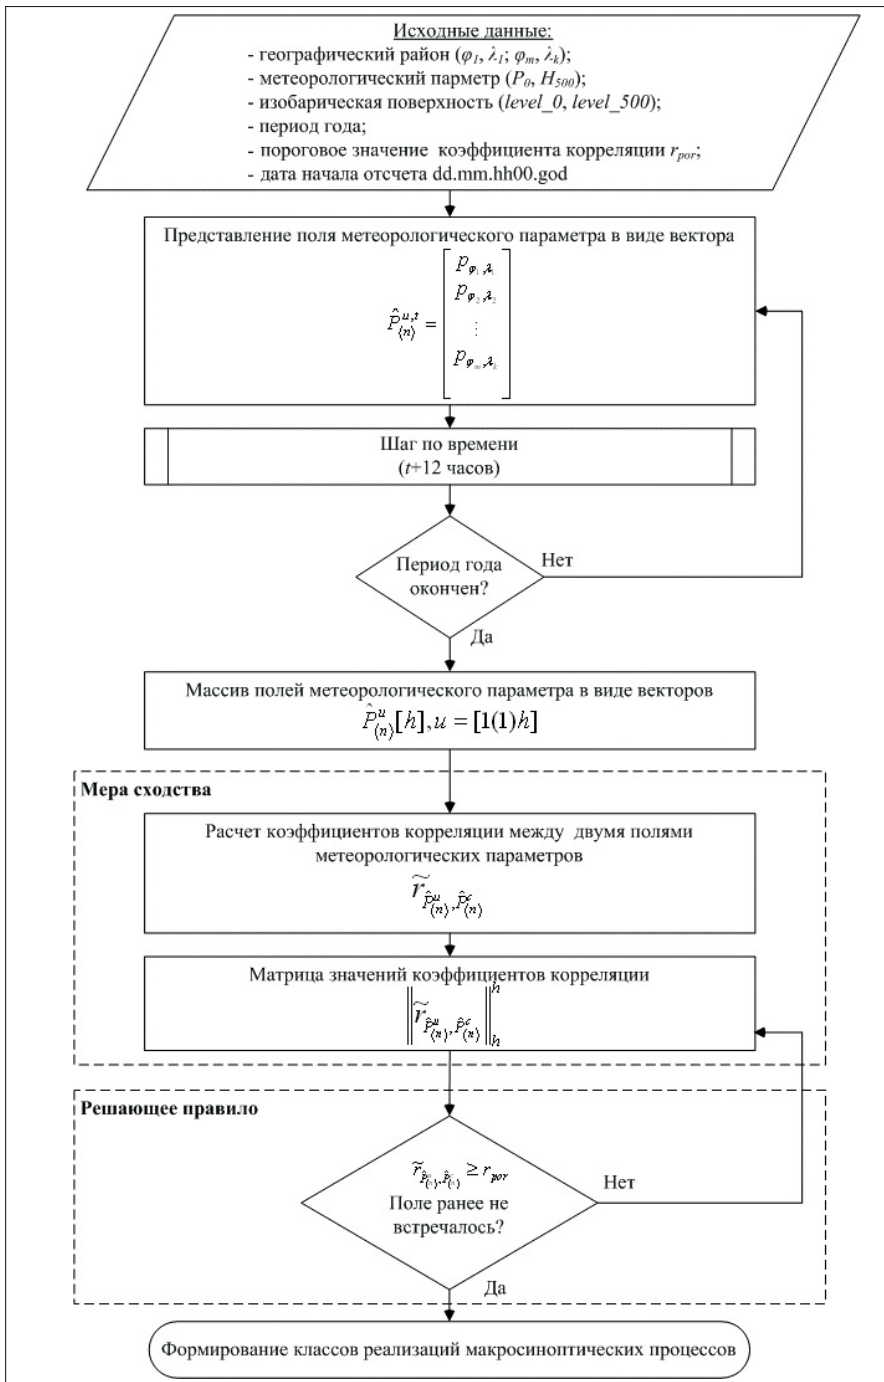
Исходные данные:
- географический район ($\varphi_1$, $\lambda_1$; $\varphi_m$, $\lambda_k$);
- метеорологический парметр ($P_0$, $H_{500}$);
- изобарическая поверхность (level_0, level_500);
- период года;
- пороговое значение коэффициента корреляции $r_{por}$;
- дата начала отсчета dd.mm.hh00.god

Представление поля метеорологического параметра в виде вектора

$\hat{P}^{u,t}_{\langle n \rangle} = \begin{bmatrix} p_{\varphi_1,\lambda_1} \\ p_{\varphi_2,\lambda_2} \\ \vdots \\ p_{\varphi_m,\lambda_k} \end{bmatrix}$

Шаг по времени
($t$+12 часов)

Период года окончен?

Нет

Да

Массив полей метеорологического параметра в виде векторов
$\hat{P}^{u}_{\langle n \rangle}[h], u = [1(1)h]$

Мера сходства

Расчет коэффициентов корреляции между двумя полями метеорологических параметров
$\widetilde{r}_{\hat{P}^{u}_{\langle n \rangle}, \hat{P}^{c}_{\langle n \rangle}}$

Матрица значений коэффициентов корреляции
$\left\| \widetilde{r}_{\hat{P}^{u}_{\langle n \rangle}, \hat{P}^{c}_{\langle n \rangle}} \right\|_h^h$

Решающее правило

$\widetilde{r}_{\hat{P}^{u}_{\langle n \rangle}, \hat{P}^{c}_{\langle n \rangle}} \geq r_{por}$
Поле ранее не встречалось?

Нет

Да

Формирование классов реализаций макросиноптических процессов